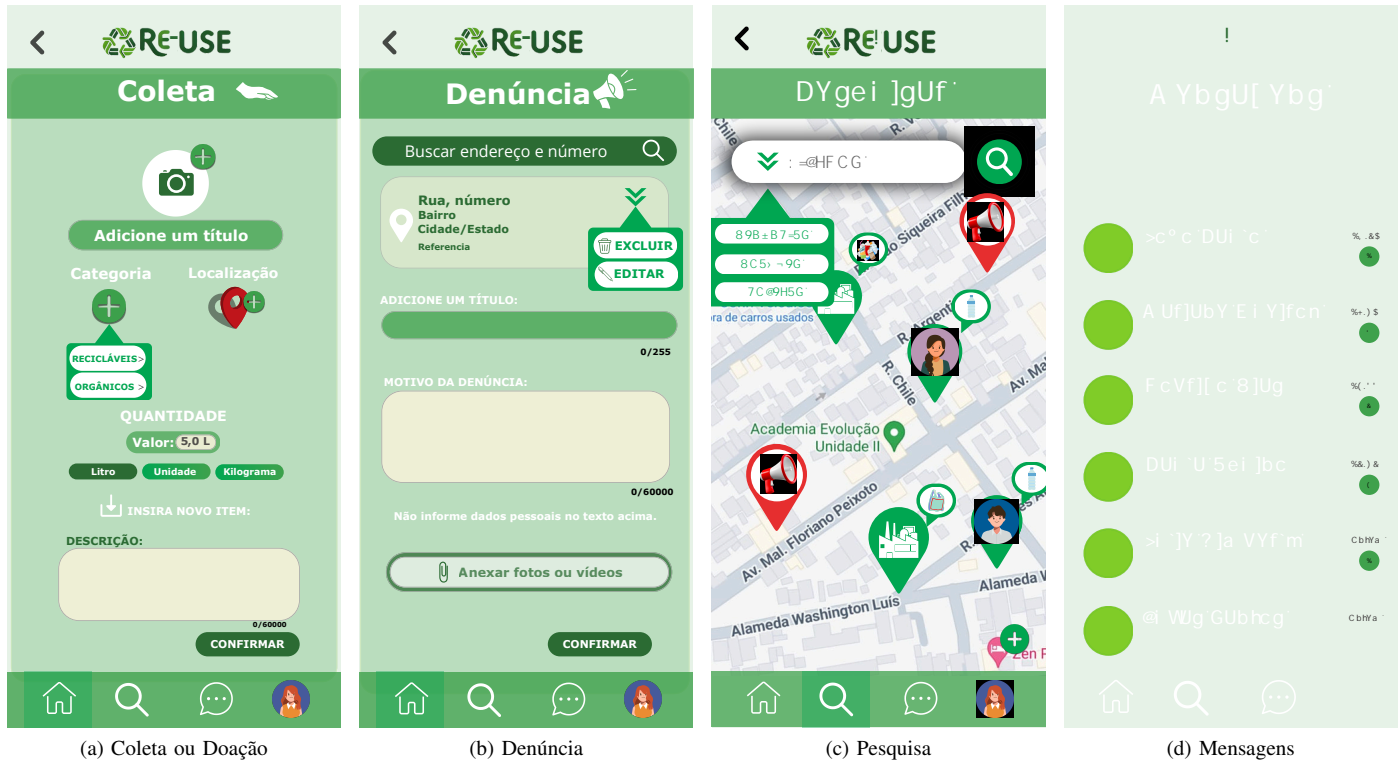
RE-USE

Coleta

Adicione um título

Categoria

Localização

RECICLÁVEIS>

ORGÂNICOS >

QUANTIDADE

Valor: 5,0 L

Litro

Unidade

Kilograma

INSIRA NOVO ITEM:

DESCRIÇÃO:

0/60000

CONFIRMAR

(a) Coleta ou Doação

RE-USE

Denúncia

Buscar endereço e número

Rua, número
Bairro
Cidade/Estado
Referencia

EXCLUIR

EDITAR

ADICIONE UM TÍTULO:

0/255

MOTIVO DA DENÚNCIA:

0/60000

Não informe dados pessoais no texto acima.

Anexar fotos ou vídeos

CONFIRMAR

(b) Denúncia

RE-USE

DYgei ]gUf˙

: =@HFCG˙

89B±B7÷5G˙

8C5›¬9G˙

7C@9H5G˙

ra de carros usados

R. Chile

Academia Evolução Unidade II

Av. Mal. Floriano Peixoto

Alameda Washington Luís

Alameda W

Zen F

(c) Pesquisa

!

A YbgU[ Ybg˙

>c°c˙DUI˙c˙

%, .&$

%

A Uf]UbY˙Ei Y]fcn˙

%+.) $

FcVf][c˙8]Ug

%(.˙˙

&

DUi˙U˙5ei ]bc

%&.) &

(

>i˙]Y˙?]a˙VYf˙m

CbhYa˙

%

@i˙WUg˙GUbhcg˙

CbhYa˙

(d) Mensagens